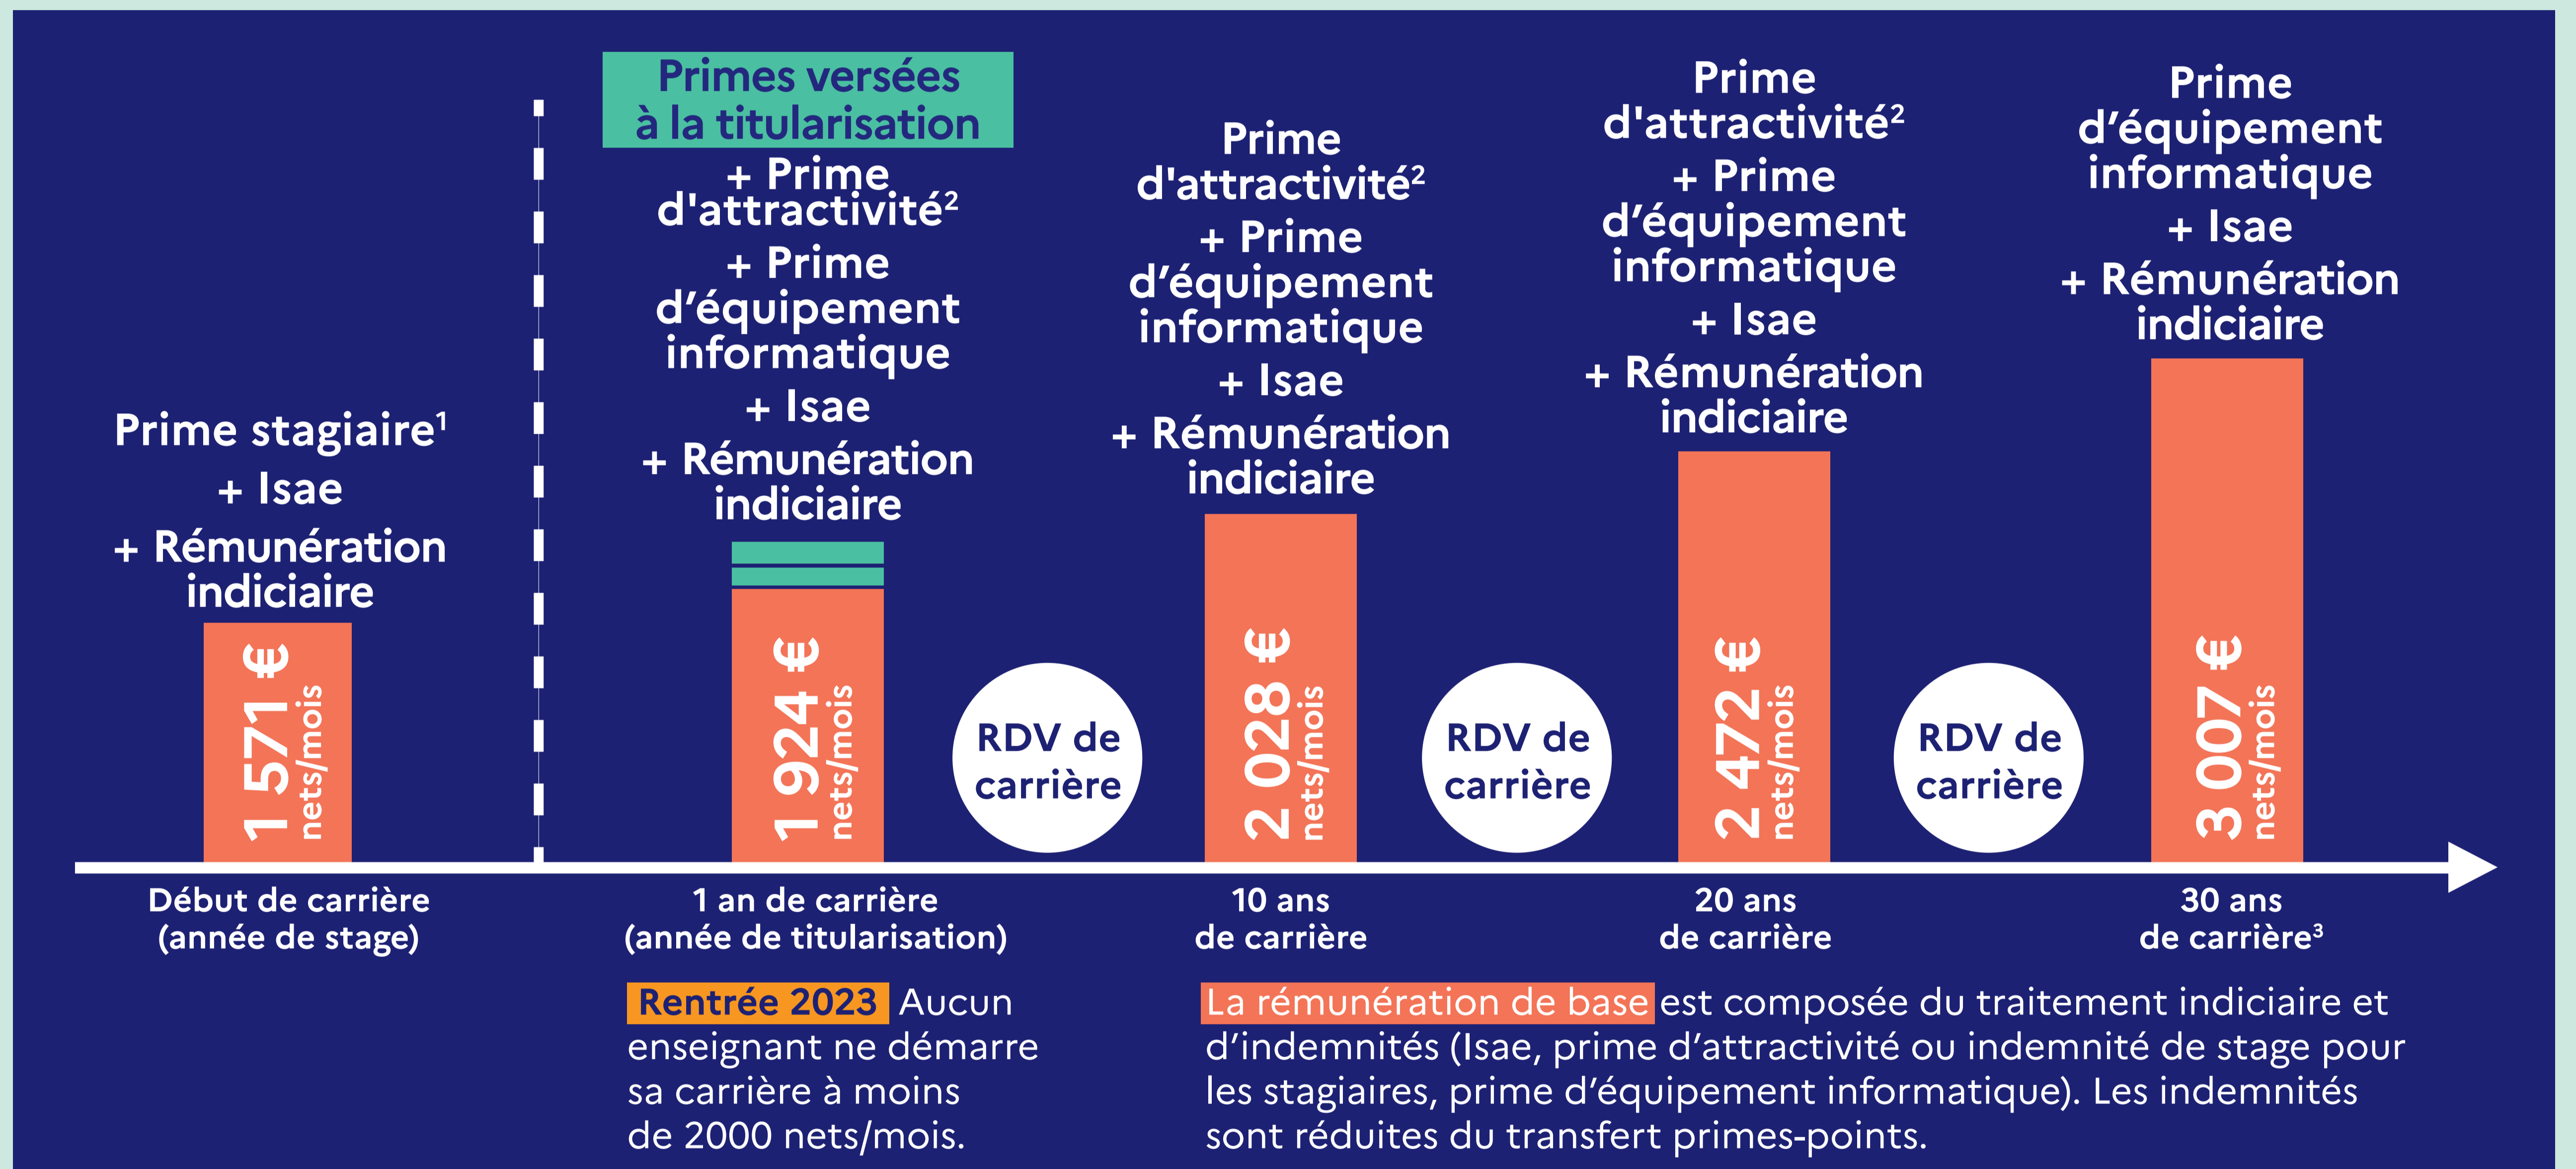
Prime stagiaire$^1$
+ Isae
+ Rémunération indiciaire

1 571 € nets/mois

Primes versées à la titularisation
+ Prime d'attractivité$^2$
+ Prime d'équipement informatique
+ Isae
+ Rémunération indiciaire

1 924 € nets/mois

RDV de carrière

Prime d'attractivité$^2$
+ Prime d'équipement informatique
+ Isae
+ Rémunération indiciaire

2 028 € nets/mois

RDV de carrière

Prime d'attractivité$^2$
+ Prime d'équipement informatique
+ Isae
+ Rémunération indiciaire

2 472 € nets/mois

RDV de carrière

Prime d'équipement informatique
+ Isae
+ Rémunération indiciaire

3 007 € nets/mois

Début de carrière (année de stage)

1 an de carrière (année de titularisation)

10 ans de carrière

20 ans de carrière

30 ans de carrière$^3$

Rentrée 2023 Aucun enseignant ne démarre sa carrière à moins de 2000 nets/mois.

La rémunération de base est composée du traitement indiciaire et d'indemnités (Isae, prime d'attractivité ou indemnité de stage pour les stagiaires, prime d'équipement informatique). Les indemnités sont réduites du transfert primes-points.